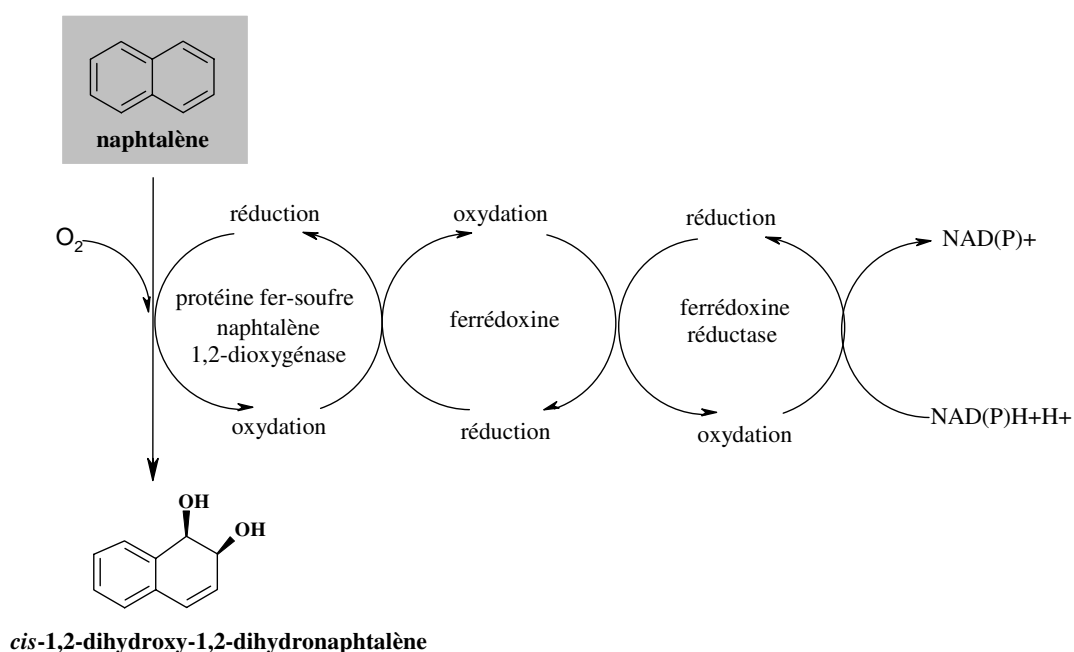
naphtalène

$O_2$

réduction

oxydation

réduction

NAD(P)+

protéine fer-soufre naphtalène 1,2-dioxygénase

ferrédoxine

ferrédoxine réductase

oxydation

réduction

oxydation

NAD(P)H+H+

OH

OH

*cis*-1,2-dihydroxy-1,2-dihydronaphtalène